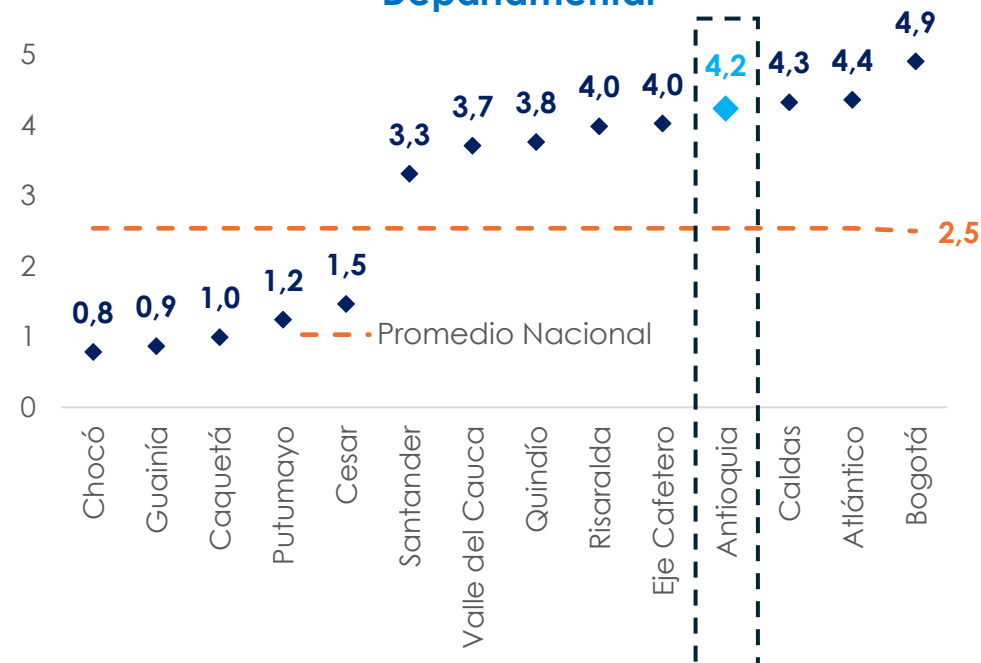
Departamental

5
4
3
2
1
0

0,8
0,9
1,0
1,2
1,5
3,3
3,7
3,8
4,0
4,0
4,2
4,3
4,4
4,9

2,5

Promedio Nacional

Chocó
Guainía
Caquetá
Putumayo
Cesar
Santander
Valle del Cauca
Quindío
Risaralda
Eje Cafetero
Antioquia
Caldas
Atlántico
Bogotá